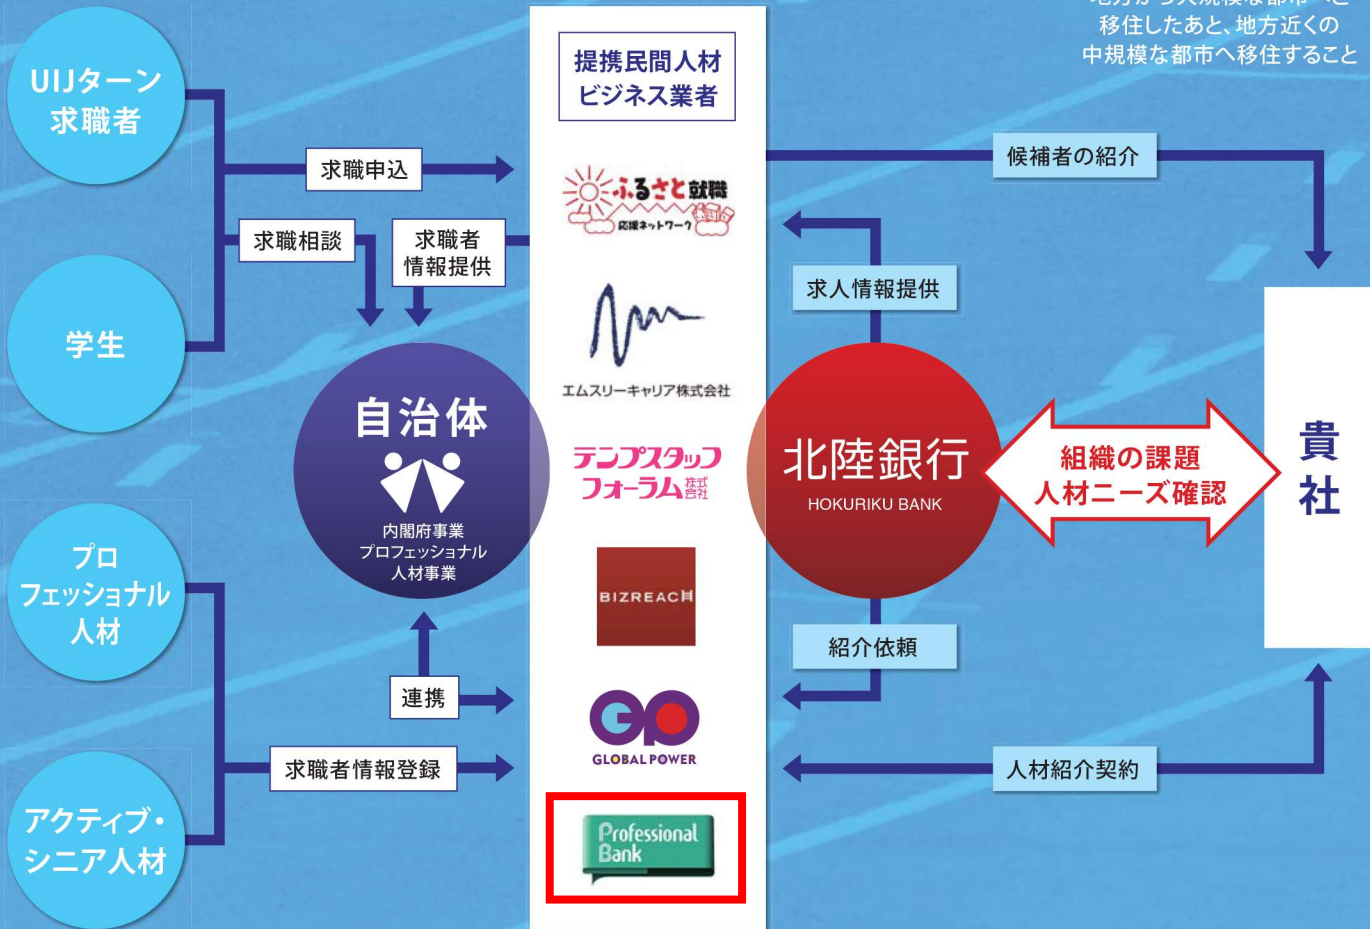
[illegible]
移住したあと、地方近くの
中規模な都市へ移住すること

UIJターン
求職者

学生

プロ
フェッショナル
人材

アクティブ・
シニア人材

求職申込

求職相談

求職者
情報提供

自治体

内閣府事業
プロフェッショナル
人材事業

連携

求職者情報登録

提携民間人材
ビジネス業者

ふるさと就職
応援ネットワーク

エムスリーキャリア株式会社

テンプスタッフ
フォーラム株式会社

BIZREACH

GLOBAL POWER

Professional
Bank

候補者の紹介

求人情報提供

北陸銀行
HOKURIKU BANK

組織の課題
人材ニーズ確認

紹介依頼

人材紹介契約

貴
社